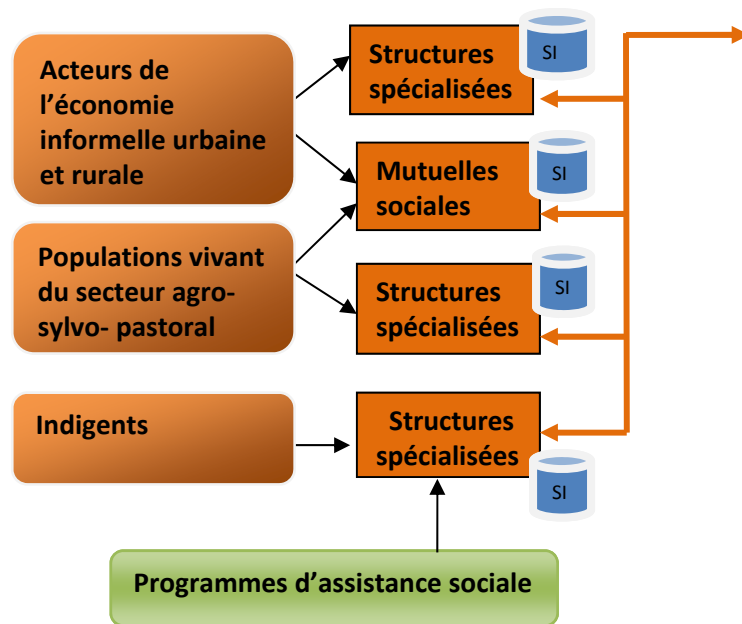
Acteurs de l'économie informelle urbaine et rurale

Populations vivant du secteur agro-sylvo- pastoral

Indigents

Structures spécialisées

SI

Mutuelles sociales

SI

Structures spécialisées

SI

Structures spécialisées

SI

Programmes d'assistance sociale